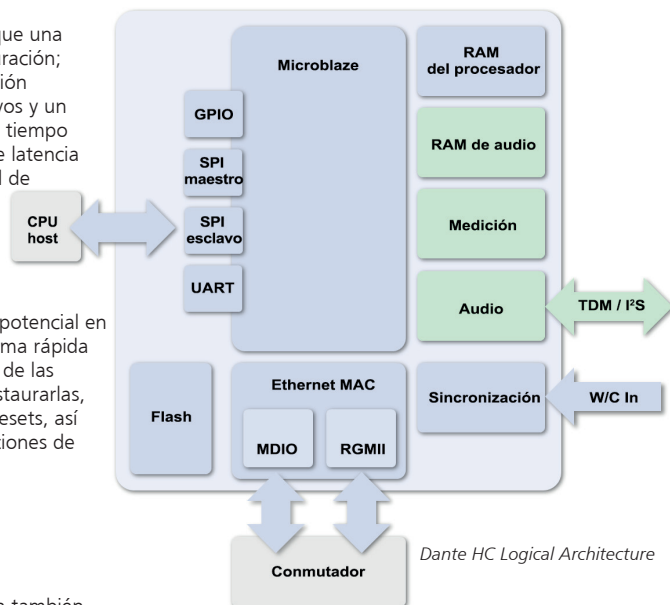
que una
ración;
ión
vos y un
tiempo
e latencia
l de

potencial en
ma rápida
de las
staurarlas,
esets, así
iones de

Microblaze

GPIO

SPI maestro

CPU host

SPI esclavo

UART

RAM del procesador

RAM de audio

Medición

Audio

TDM / I²S

Flash

Ethernet MAC

MDIO

RGMII

Sincronización

W/C In

Conmutador

Dante HC Logical Architecture

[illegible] también